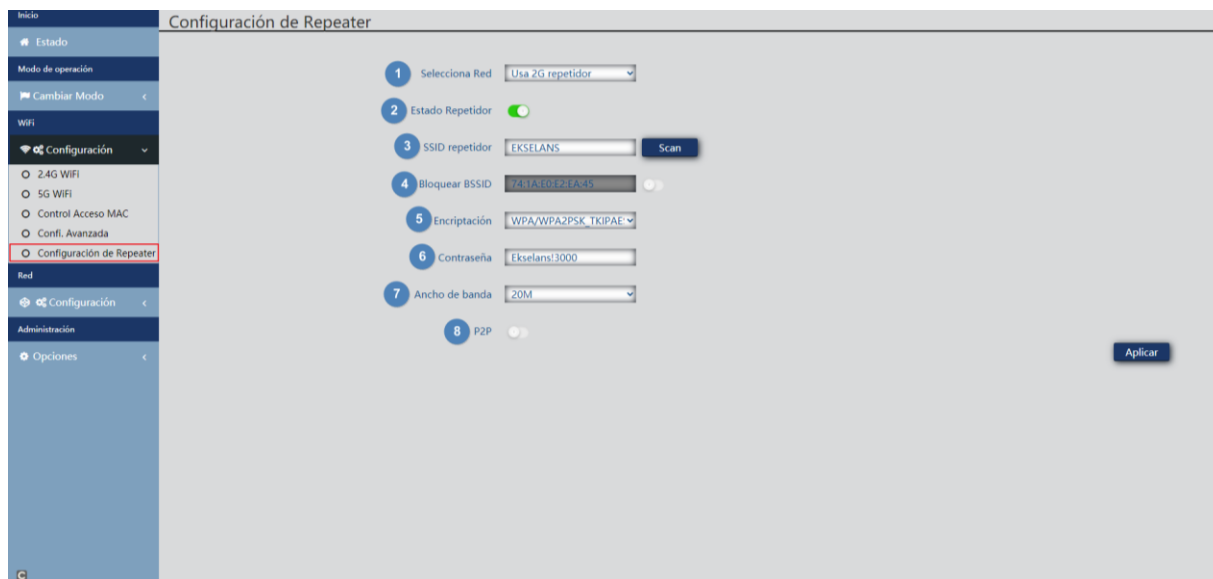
Inicio

Estado

Modo de operación

Cambiar Modo <

WiFi

Configuración

2.4G WiFi

5G WiFi

Control Acceso MAC

Confi. Avanzada

Configuración de Repeater

Red

Configuración <

Administración

Opciones <

C

Configuración de Repeater

1 Selecciona Red Usa 2G repetidor

2 Estado Repetidor

3 SSID repetidor EKSELANS Scan

4 Bloquear BSSID 74:1A:E0:E2:EA:45

5 Encriptación WPA/WPA2PSK_TKIPAE

6 Contraseña Ekselans!3000

7 Ancho de banda 20M

8 P2P

Aplicar